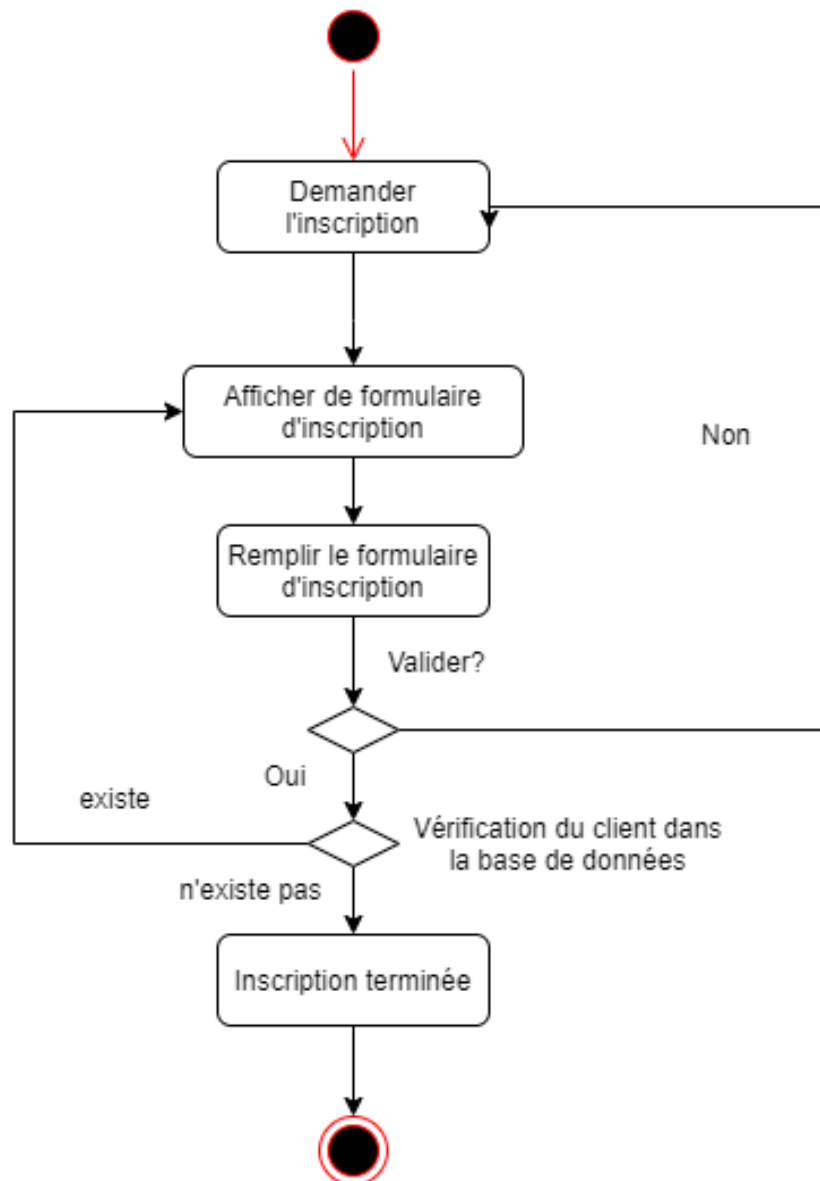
Demander l'inscription

Afficher de formulaire d'inscription

Non

Remplir le formulaire d'inscription

Valider?

Oui

existe

Vérification du client dans la base de données

n'existe pas

Inscription terminée